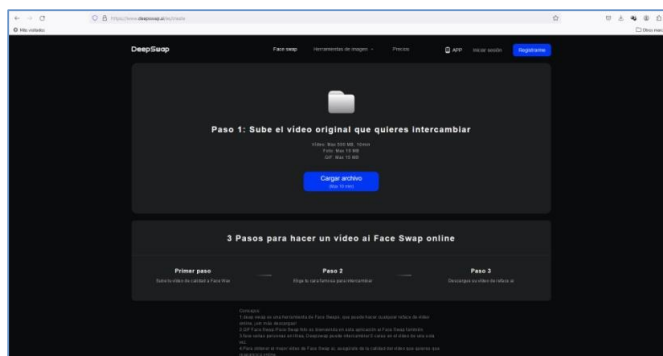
https://www.deepswap.ai/es/create

Más visitados

Otros marcadores

DeepSwap

Face swap

Herramientas de imagen

Precios

APP

Iniciar sesión

Registrarse

Paso 1: Sube el video original que quieres intercambiar

Video: Max 500 MB, 10min
Foto: Max 10 MB
GIF: Max 10 MB

Cargar archivo
Max 10 min

3 Pasos para hacer un video ai Face Swap online

Primer paso
Sube tu video de calidad a Face Mai

Paso 2
Elige tu cara famosa para intercambiar

Paso 3
Descargue su video de reface ai

Consejos:
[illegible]